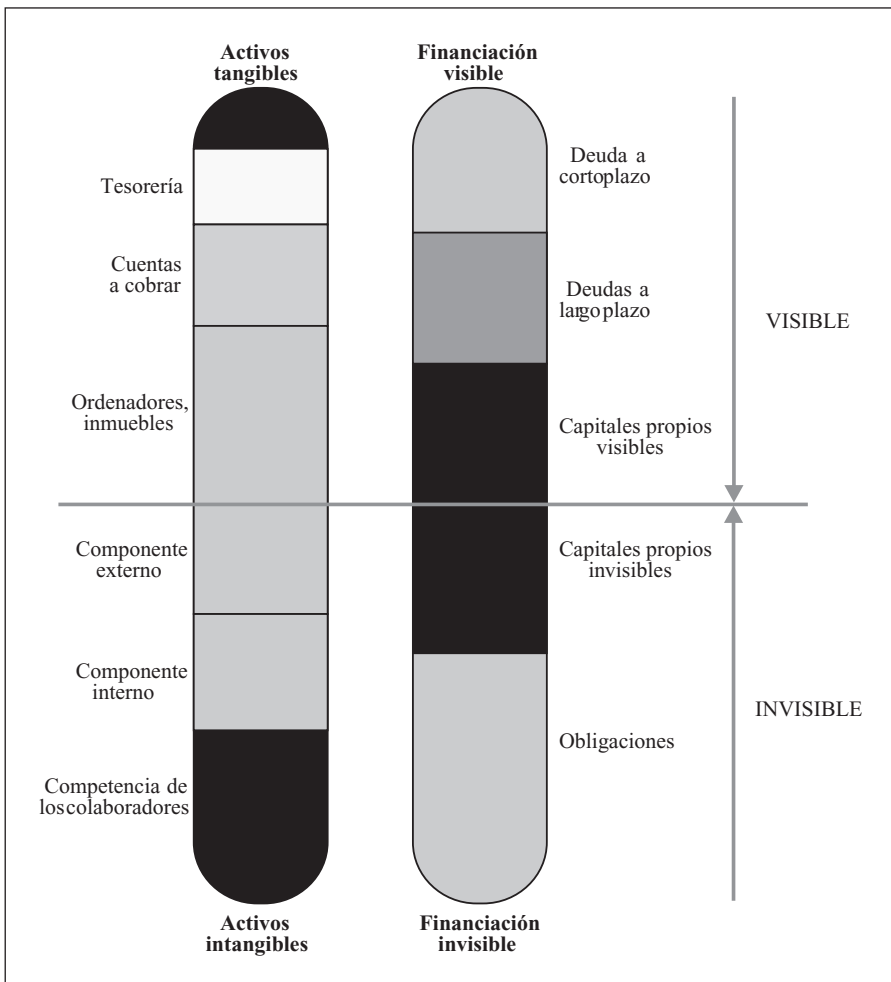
**Activos tangibles**

**Financiación visible**

Tesorería

Cuentas a cobrar

Ordenadores, inmuebles

Componente externo

Componente interno

Competencia de loscolaboradores

Deuda a cortoplazo

Deudas a largo plazo

Capitales propios visibles

Capitales propios invisibles

Obligaciones

VISIBLE

INVISIBLE

**Activos intangibles**

**Financiación invisible**